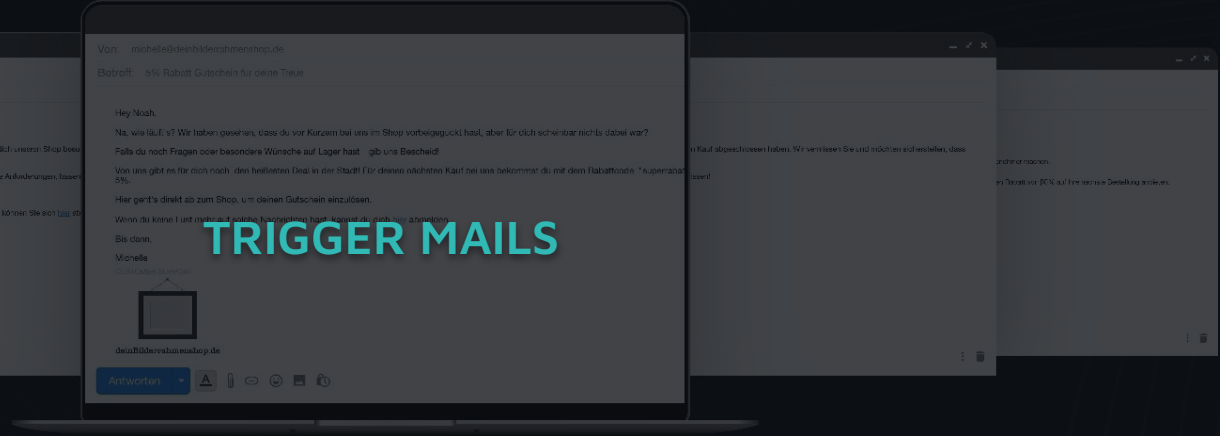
TRIGGER MAILS

Von: michelle@deinbilderrahmenshop.de

Betreff: 5% Rabatt Gutschein für deine Treue

Hey Noah,

Na, wie läuft's? Wir haben gesehen, dass du vor Kurzem bei uns im Shop vorbeigeguckt hast, aber für dich scheinbar nichts dabei war?

Falls du noch Fragen oder besondere Wünsche auf Lager hast – gib uns Bescheid!

Von uns gibt es für dich noch den heißesten Deal in der Stadt! Für deinen nächsten Kauf bei uns bekommst du mit dem Rabattcode "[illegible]" 5%.

Hier geht's direkt ab zum Shop, um deinen Gutschein einzulösen.

Wenn du keine Lust mehr auf solche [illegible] hast, kannst du dich hier abmelden.

Bis dann,

Michelle

deinBilderrahmenshop.de

Antworten